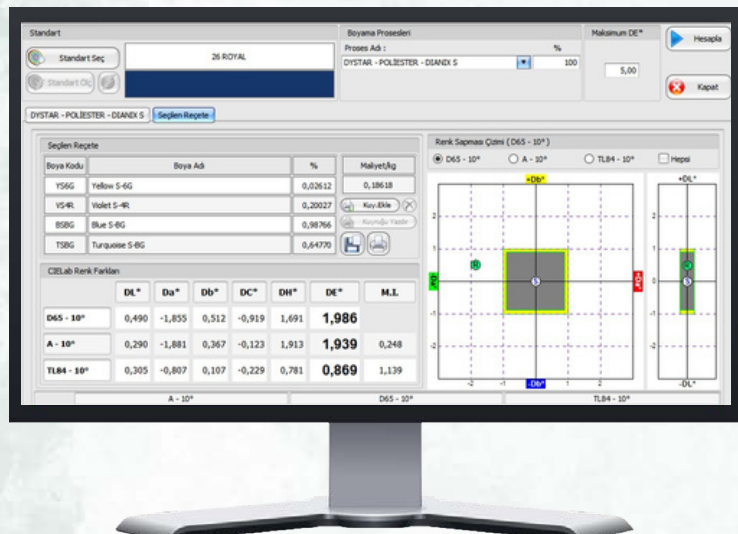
Standart

Standart Seç

26 ROYAL

Standart Ölç

Boyama Prosesleri

Proses Adı :

%

DYSTAR - POLİESTER - DIANIX S

100

Maksimum DE*

5,00

Hesapla

Kapat

DYSTAR - POLİESTER - DIANIX S

Seçilen Reçete

Seçilen Reçete

| Boya Kodu | Boya Adı | % | Maliyet/kg |
|---|---|---|---|
| YS6G | Yellow S-6G | 0,02612 | 0,18618 |
| VS4R | Violet S-4R | 0,20027 | Kuy.Ekle |
| BSBG | Blue S-BG | 0,98766 | Kuyruğu Yazdır |
| TSBG | Turquoise S-BG | 0,64770 | |

CIELab Renk Farkları

| | DL* | Da* | Db* | DC* | DH* | DE* | M.I. |
|---|---|---|---|---|---|---|---|
| D65 - 10° | 0,490 | -1,855 | 0,512 | -0,919 | 1,691 | 1,986 | |
| A - 10° | 0,290 | -1,881 | 0,367 | -0,123 | 1,913 | 1,939 | 0,248 |
| TL84 - 10° | 0,305 | -0,807 | 0,107 | -0,229 | 0,781 | 0,869 | 1,139 |

Renk Sapması Çizimi ( D65 - 10° )

D65 - 10°

A - 10°

TL84 - 10°

Hepsi

+Db*

-Db*

-Da*

+Da*

+DL*

-DL*

2

1

0

-1

-2

-2

-1

1

2

A - 10°

D65 - 10°

TL84 - 10°